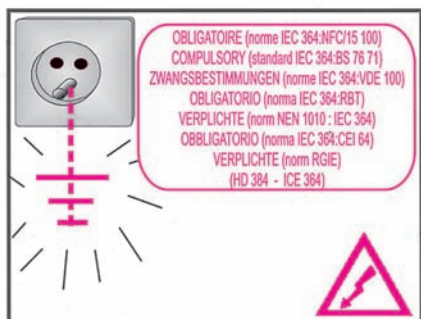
OBLIGATOIRE (norme IEC 364:NFC/15 100)
COMPULSORY (standard IEC 364:BS 76 71)
ZWANGSBESTIMMUNGEN (norme IEC 364:VDE 100)
OBLIGATORIO (norma IEC 364:RBT)
VERPLICHTE (norm NEN 1010 : IEC 364)
OBBLIGATORIO (norma IEC 364:CEI 64)
VERPLICHTE (norm RGIE)
(HD 384 - ICE 364)